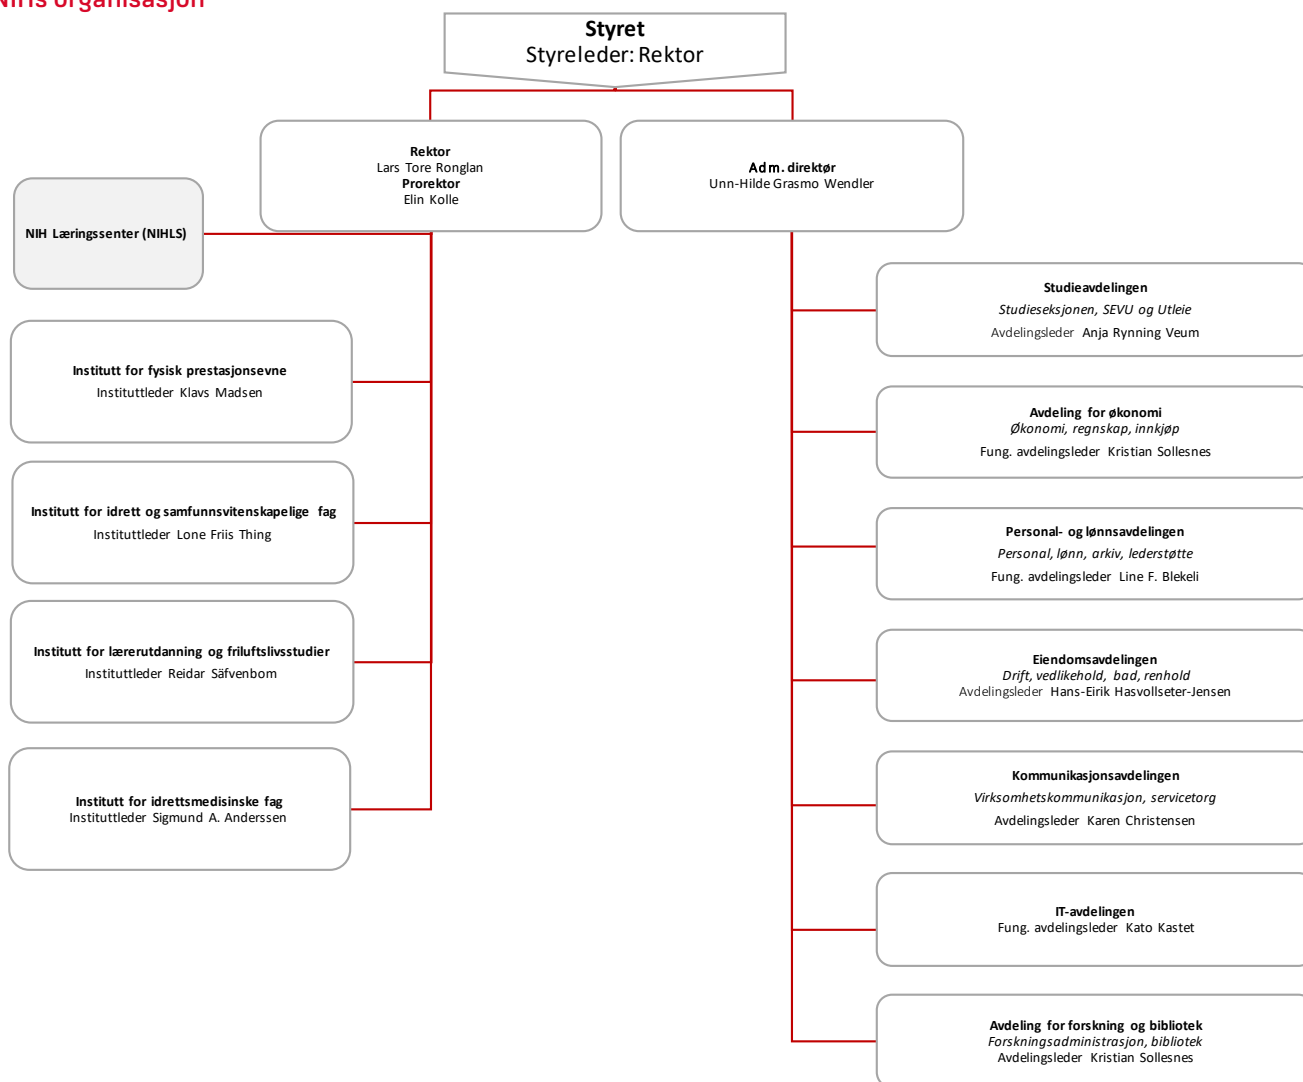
NIHs organisasjon

Styret
Styreleder: Rektor

Rektor
Lars Tore Ronglan
Prorektor
Elin Kolle

Adm. direktør
Unn-Hilde Grasmo Wendler

NIH Læringssenter (NIHLS)

Institutt for fysisk prestasjonsevne
Instituttleder Klavs Madsen

Institutt for idrett og samfunnsvitenskapelige fag
Instituttleder Lone Friis Thing

Institutt for lærerutdanning og friluftslivsstudier
Instituttleder Reidar Säfvenbom

Institutt for idrettsmedisinske fag
Instituttleder Sigmund A. Anderssen

Studieavdelingen
Studieseksjonen, SEVU og Utleie
Avdelingsleder Anja Rynning Veum

Avdeling for økonomi
Økonomi, regnskap, innkjøp
Fung. avdelingsleder Kristian Sollesnes

Personal- og lønnsavdelingen
Personal, lønn, arkiv, lederstøtte
Fung. avdelingsleder Line F. Blekeli

Eiendomsavdelingen
Drift, vedlikehold, bad, renhold
Avdelingsleder Hans-Eirik Hasvollseter-Jensen

Kommunikasjonsavdelingen
Virksomhetskommunikasjon, servicetorg
Avdelingsleder Karen Christensen

IT-avdelingen
Fung. avdelingsleder Kato Kastet

Avdeling for forskning og bibliotek
Forskningsadministrasjon, bibliotek
Avdelingsleder Kristian Sollesnes